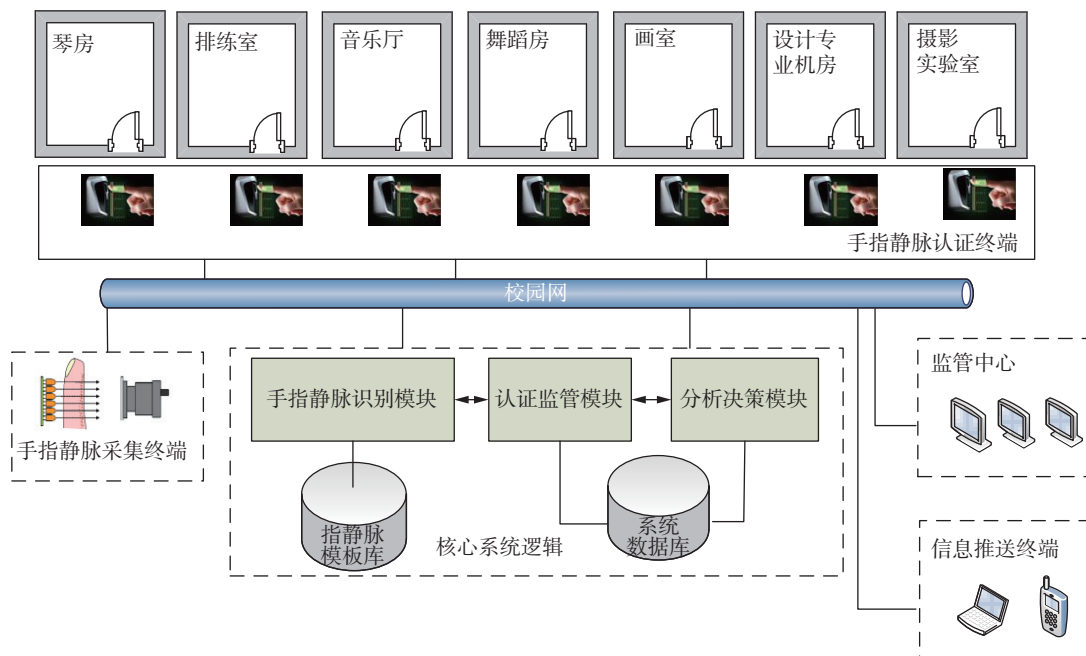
琴房

排练室

音乐厅

舞蹈房

画室

设计专业机房

摄影实验室

手指静脉认证终端

校园网

手指静脉采集终端

手指静脉识别模块

认证监管模块

分析决策模块

指静脉模板库

核心系统逻辑

系统数据库

监管中心

信息推送终端